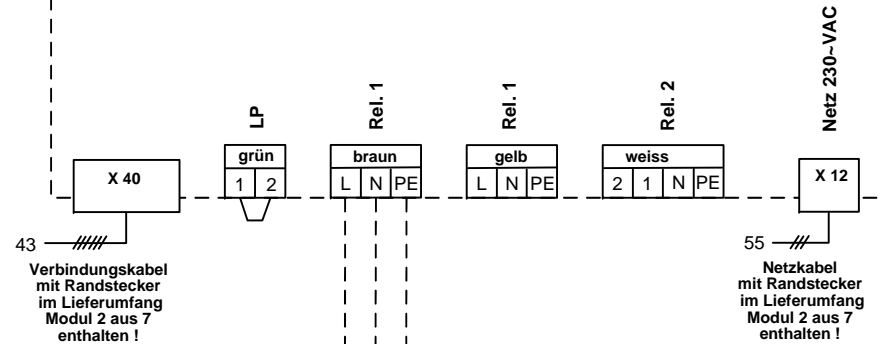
Netz 230~VAC

LP

Rel. 1

Rel. 1

Rel. 2

X 40

grün

1 2

braun

L N PE

gelb

L N PE

weiss

2 1 N PE

X 12

43

Verbindungskabel mit Randstecker im Lieferumfang Modul 2 aus 7 enthalten !

55

Netzkabel mit Randstecker im Lieferumfang Modul 2 aus 7 enthalten !